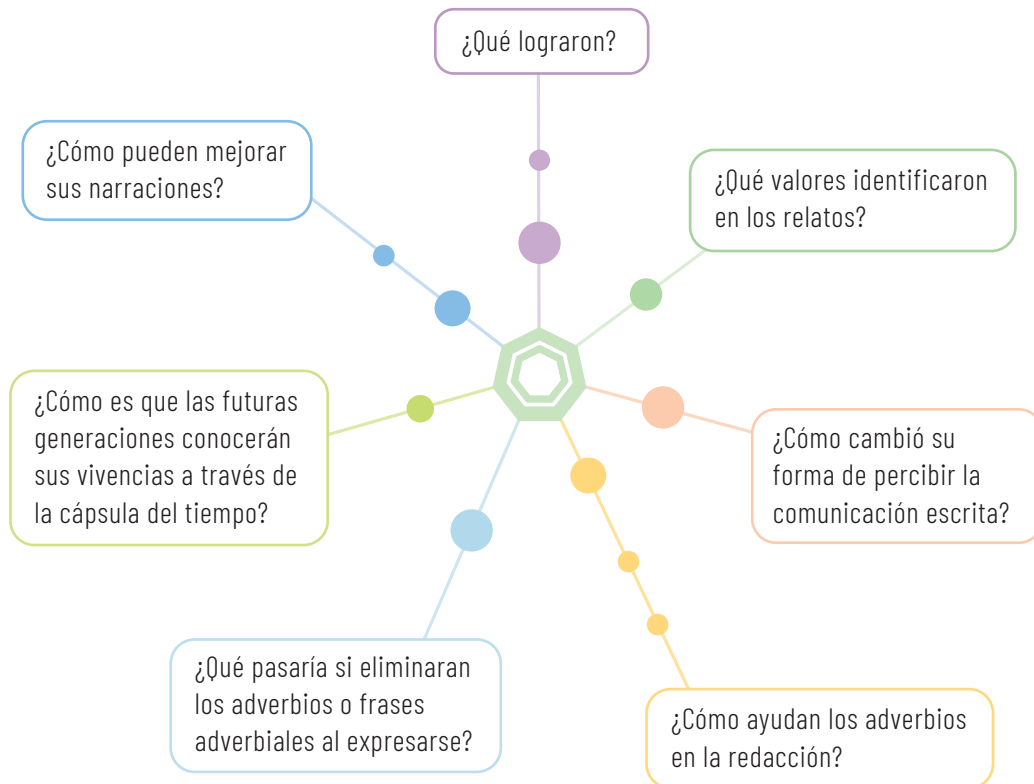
¿Qué lograron?

¿Cómo pueden mejorar sus narraciones?

¿Qué valores identificaron en los relatos?

¿Cómo es que las futuras generaciones conocerán sus vivencias a través de la cápsula del tiempo?

¿Cómo cambió su forma de percibir la comunicación escrita?

¿Qué pasaría si eliminaran los adverbios o frases adverbiales al expresarse?

¿Cómo ayudan los adverbios en la redacción?